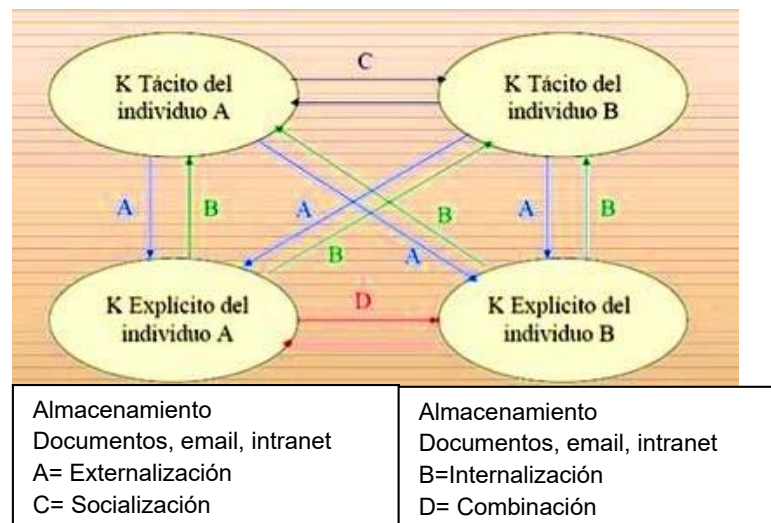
K Tácito del individuo A

C

K Tácito del individuo B

A

B

A

B

A

B

B

A

K Explícito del individuo A

D

K Explícito del individuo B

Almacenamiento
Documentos, email, intranet
A= Externalización
C= Socialización

Almacenamiento
Documentos, email, intranet
B=Internalización
D= Combinación